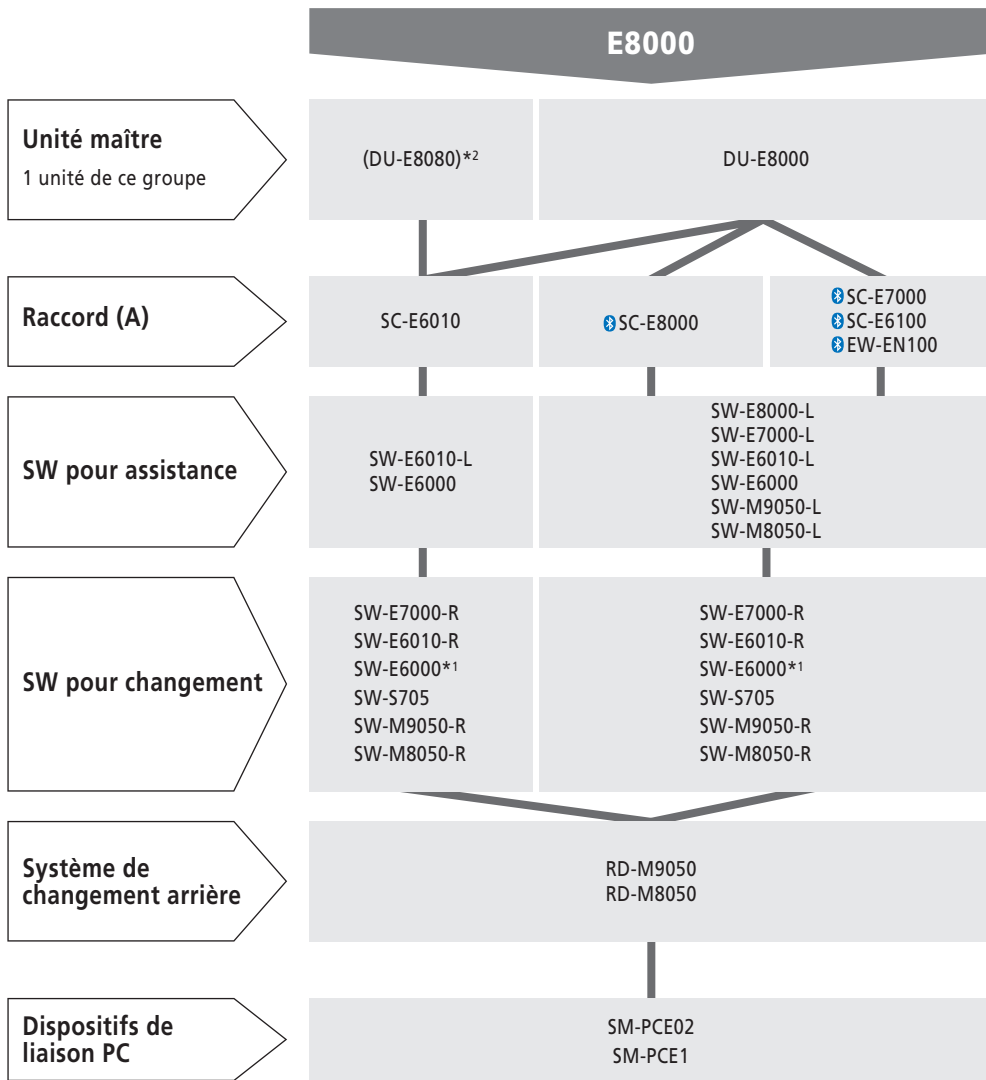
E8000

Unité maître
1 unité de ce groupe

(DU-E8080)*²

DU-E8000

Raccord (A)

SC-E6010

SC-E8000

SC-E7000
SC-E6100
EW-EN100

SW pour assistance

SW-E6010-L
SW-E6000

SW-E8000-L
SW-E7000-L
SW-E6010-L
SW-E6000
SW-M9050-L
SW-M8050-L

SW pour changement

SW-E7000-R
SW-E6010-R
SW-E6000*¹
SW-S705
SW-M9050-R
SW-M8050-R

SW-E7000-R
SW-E6010-R
SW-E6000*¹
SW-S705
SW-M9050-R
SW-M8050-R

Système de changement arrière

RD-M9050
RD-M8050

Dispositifs de liaison PC

SM-PCE02
SM-PCE1